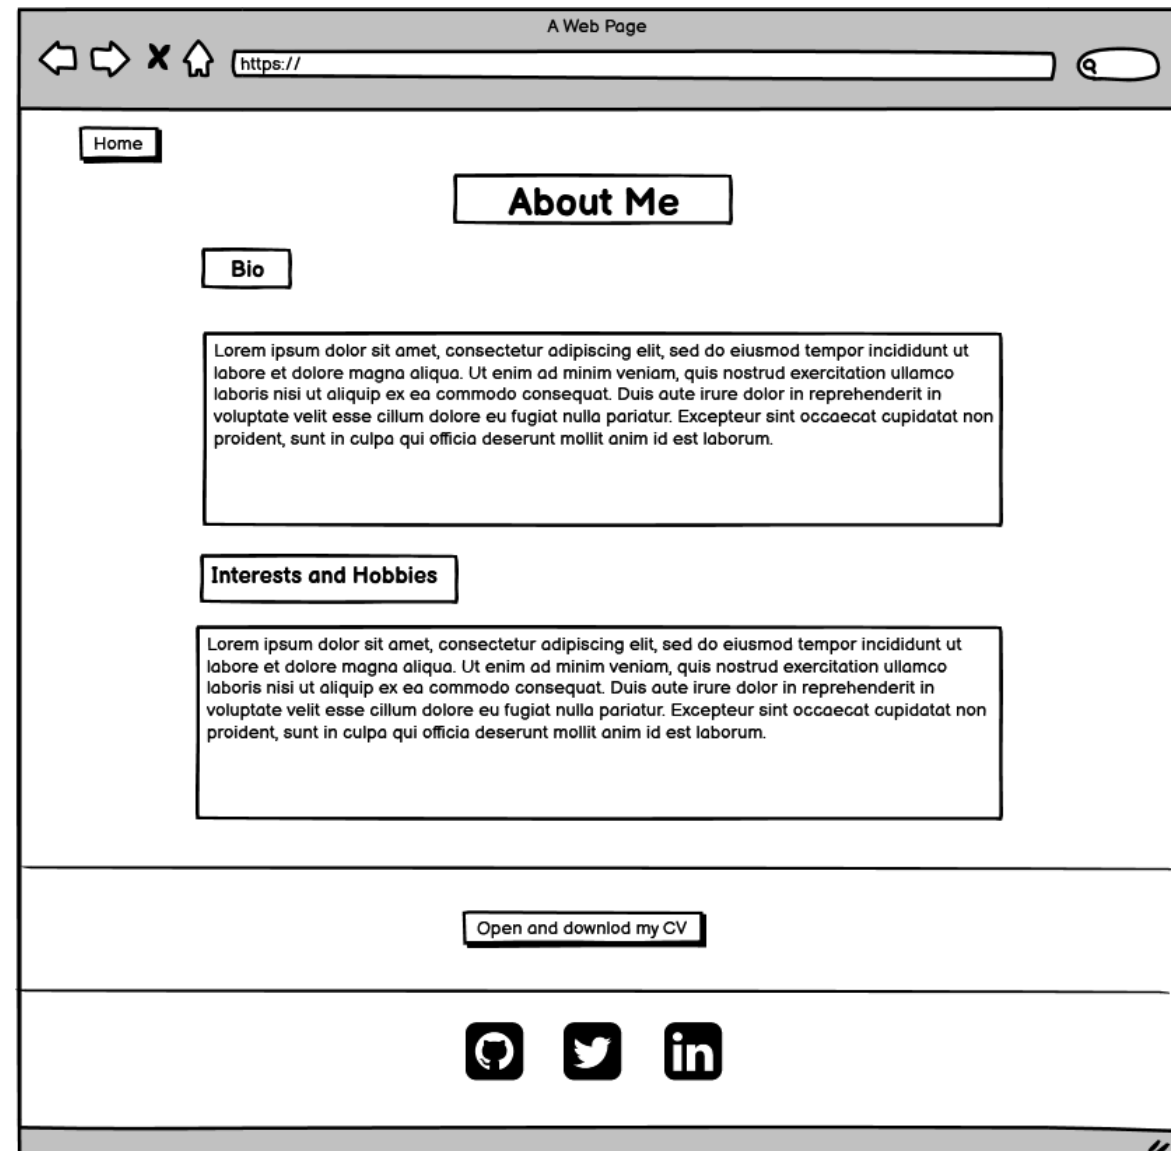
A Web Page

https://

Home

About Me

Bio

Lorem ipsum dolor sit amet, consectetur adipiscing elit, sed do eiusmod tempor incididunt ut labore et dolore magna aliqua. Ut enim ad minim veniam, quis nostrud exercitation ullamco laboris nisi ut aliquip ex ea commodo consequat. Duis aute irure dolor in reprehenderit in voluptate velit esse cillum dolore eu fugiat nulla pariatur. Excepteur sint occaecat cupidatat non proident, sunt in culpa qui officia deserunt mollit anim id est laborum.

Interests and Hobbies

Lorem ipsum dolor sit amet, consectetur adipiscing elit, sed do eiusmod tempor incididunt ut labore et dolore magna aliqua. Ut enim ad minim veniam, quis nostrud exercitation ullamco laboris nisi ut aliquip ex ea commodo consequat. Duis aute irure dolor in reprehenderit in voluptate velit esse cillum dolore eu fugiat nulla pariatur. Excepteur sint occaecat cupidatat non proident, sunt in culpa qui officia deserunt mollit anim id est laborum.

Open and downlod my CV

in